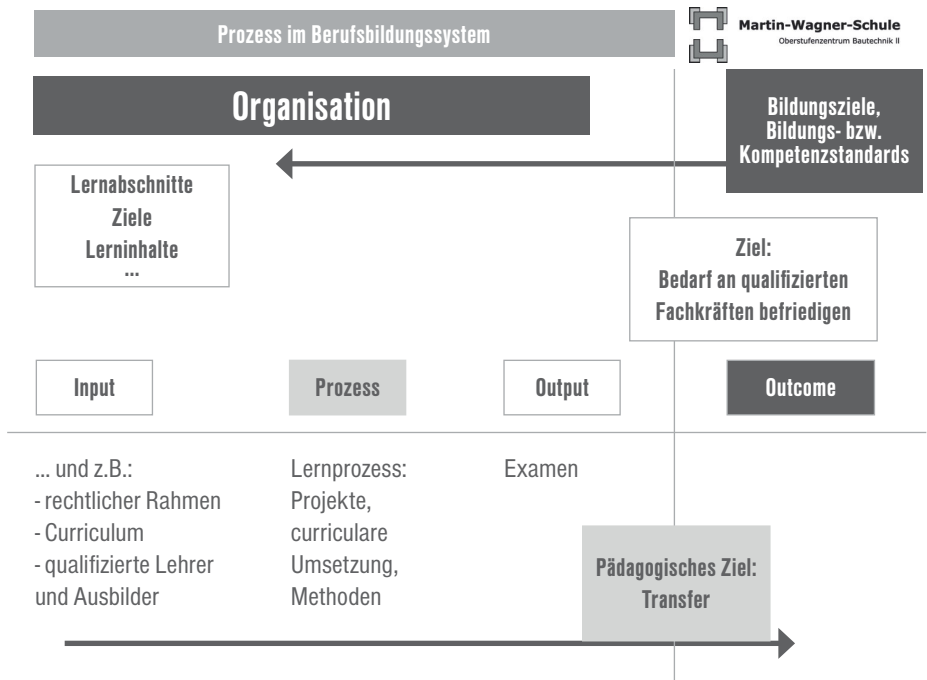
Prozess im Berufsbildungssystem

Martin-Wagner-Schule
Oberstufenzentrum Bautechnik II

Organisation

Bildungsziele, Bildungs- bzw. Kompetenzstandards

Lernabschnitte
Ziele
Lerninhalte
...

Ziel:
Bedarf an qualifizierten Fachkräften befriedigen

Input

Prozess

Output

Outcome

... und z.B.:
- rechtlicher Rahmen
- Curriculum
- qualifizierte Lehrer und Ausbilder

Lernprozess:
Projekte,
curriculare
Umsetzung,
Methoden

Examen

Pädagogisches Ziel:
Transfer